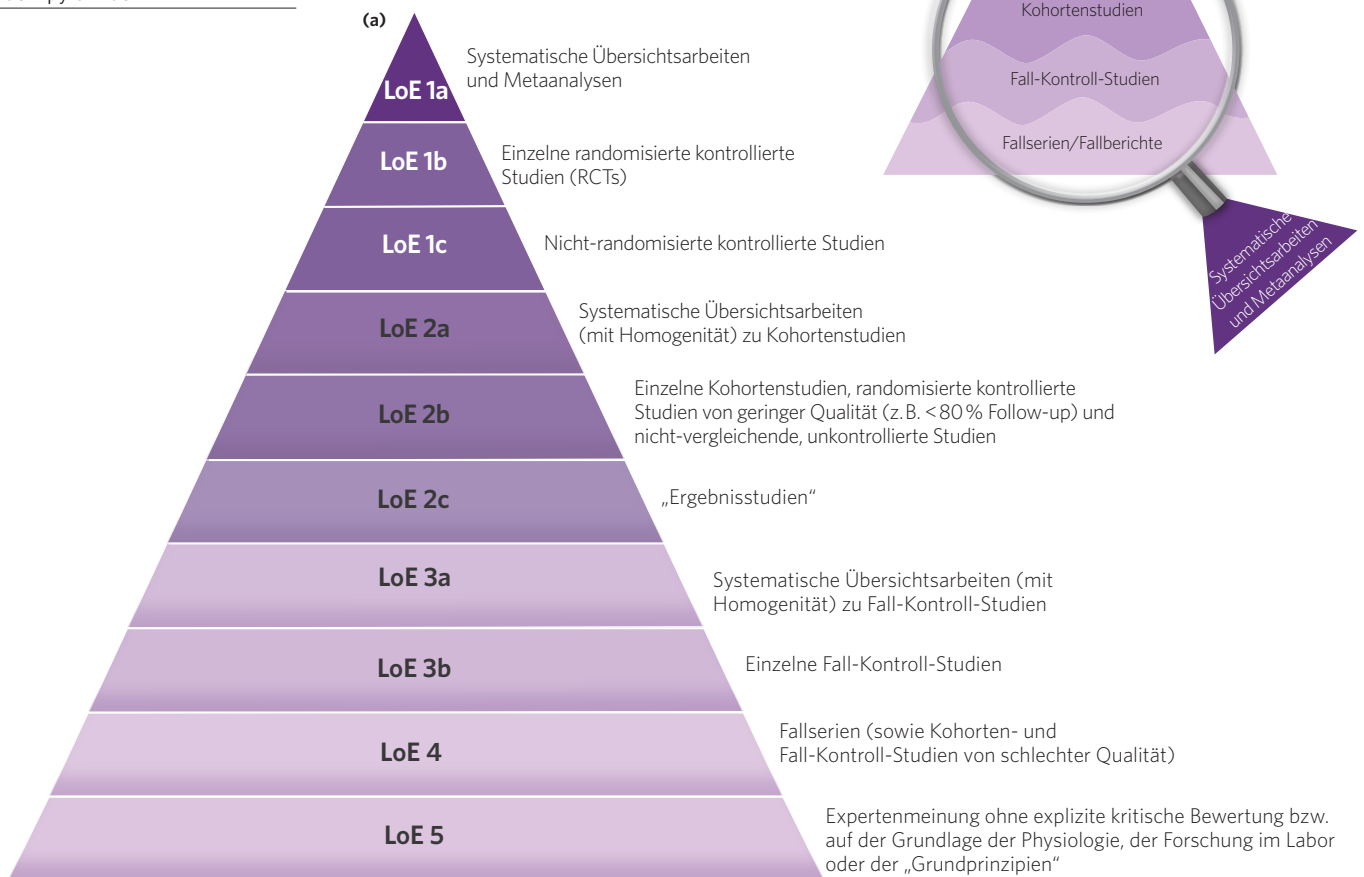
(a)

LoE 1a
Systematische Übersichtsarbeiten und Metaanalysen

LoE 1b
Einzelne randomisierte kontrollierte Studien (RCTs)

LoE 1c
Nicht-randomisierte kontrollierte Studien

LoE 2a
Systematische Übersichtsarbeiten (mit Homogenität) zu Kohortenstudien

LoE 2b
Einzelne Kohortenstudien, randomisierte kontrollierte Studien von geringer Qualität (z. B. <80 % Follow-up) und nicht-vergleichende, unkontrollierte Studien

LoE 2c
„Ergebnisstudien"

LoE 3a
Systematische Übersichtsarbeiten (mit Homogenität) zu Fall-Kontroll-Studien

LoE 3b
Einzelne Fall-Kontroll-Studien

LoE 4
Fallserien (sowie Kohorten- und Fall-Kontroll-Studien von schlechter Qualität)

LoE 5
Expertenmeinung ohne explizite kritische Bewertung bzw. auf der Grundlage der Physiologie, der Forschung im Labor oder der „Grundprinzipien"

Kohortenstudien
Fall-Kontroll-Studien
Fallserien/Fallberichte
Systematische Übersichtsarbeiten und Metaanalysen